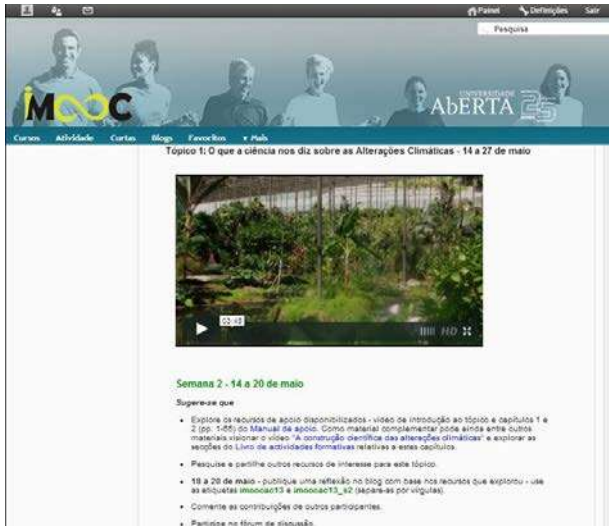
Painel Definições Sair

Pesquisa

iMOOC

UNIVERSIDADE ABERTA 25

Cursos Actividade Cortas Blogs Favoritos ▾ Mais

Tópico 1: O que a ciência nos diz sobre as Alterações Climáticas - 14 a 27 de maio

02:48

HD

Semana 2 - 14 a 20 de maio

Sugere-se que

- Explore os recursos de apoio disponibilizados - vídeo de introdução ao tópico e capítulos 1 e 2 (pp. 1-65) do Manual de apoio. Como material complementar pode ainda entre outros materiais visionar o vídeo "A construção científica das alterações climáticas" e explorar as secções do Livro de actividades formativas relativas a estes capítulos.
- Pesquise e partilhe outros recursos de interesse para este tópico.
- 18 a 20 de maio - publique uma reflexão no blog com base nos recursos que explorou - use as etiquetas imoocac13 e imoocac13_s2 (separe-as por vírgulas).
- Comente as contribuições de outros participantes.
- Participe no fórum de discussão.